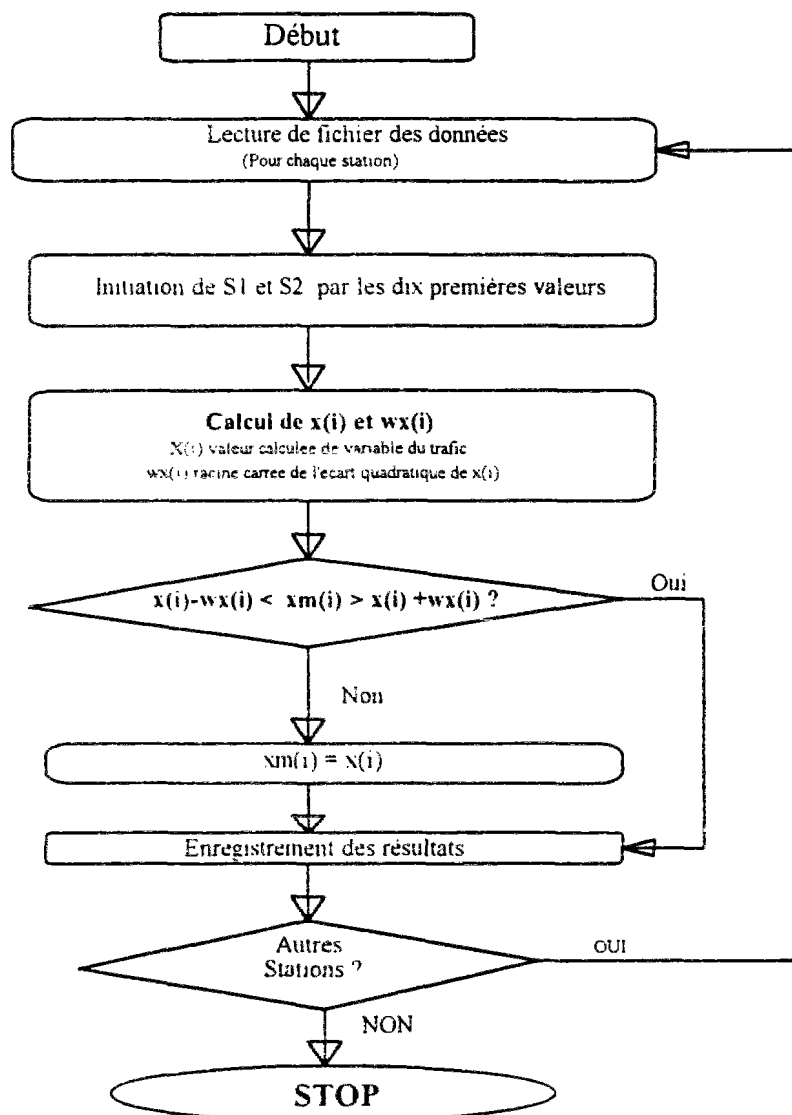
Début

Lecture de fichier des données
(Pour chaque station)

Initiation de S1 et S2 par les dix premières valeurs

Calcul de x(i) et wx(i)
X(i) valeur calculee de variable du trafic
wx(i) racine carree de l'ecart quadratique de x(i)

x(i)-wx(i) < xm(i) > x(i) +wx(i) ?

Oui

Non

xm(i) = x(i)

Enregistrement des résultats

Autres Stations ?

OUI

NON

STOP